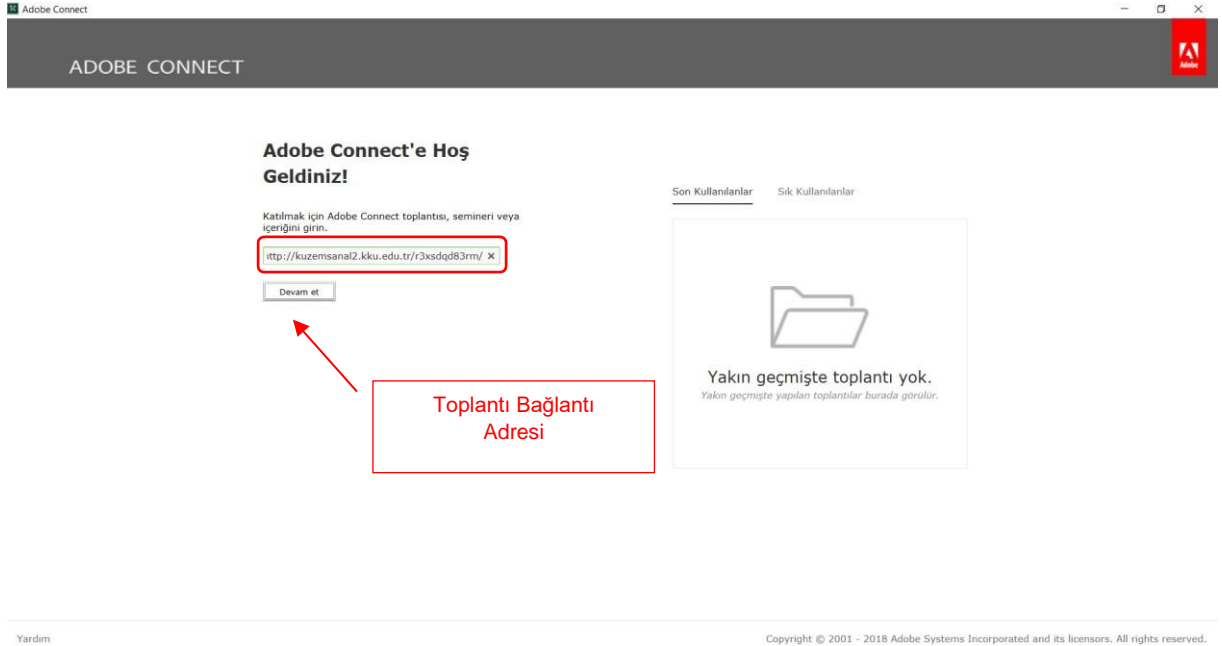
Adobe Connect

ADOBE CONNECT

Adobe

Adobe Connect'e Hoş Geldiniz!

Katılmak için Adobe Connect toplantısı, semineri veya içeriğini girin.

ıttp://kuzemsanal2.kku.edu.tr/r3xsdqd83rm/ ×

Devam et

Toplantı Bağlantı Adresi

Son Kullanılanlar Sık Kullanılanlar

Yakın geçmişte toplantı yok.

Yakın geçmişte yapılan toplantılar burada görülür.

Yardım

Copyright © 2001 - 2018 Adobe Systems Incorporated and its licensors. All rights reserved.